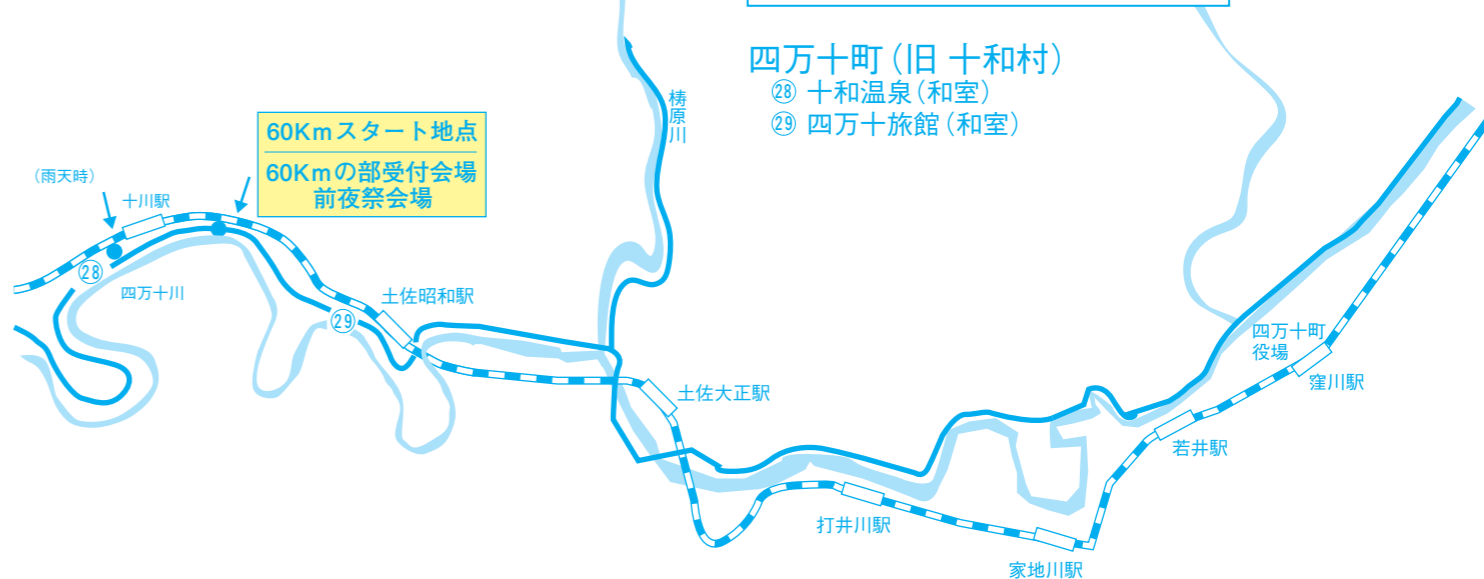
四万十町（旧 十和村）
㉘ 十和温泉（和室）
㉙ 四万十旅館（和室）

60Kmスタート地点
60Kmの部受付会場
前夜祭会場

（雨天時）
十川駅
㉘
四万十川
㉙
土佐昭和駅
榜原川
土佐大正駅
打井川駅
家地川駅
若井駅
四万十町役場
窪川駅